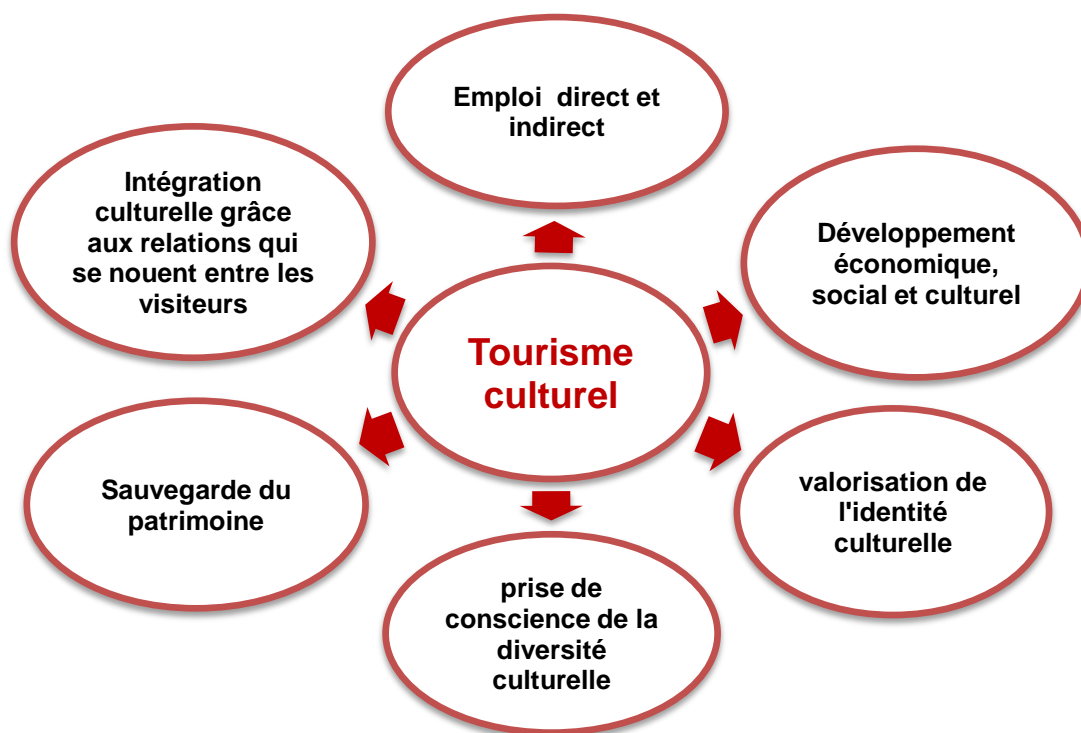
Tourisme culturel

Emploi direct et indirect

Développement économique, social et culturel

valorisation de l'identité culturelle

prise de conscience de la diversité culturelle

Sauvegarde du patrimoine

Intégration culturelle grâce aux relations qui se nouent entre les visiteurs